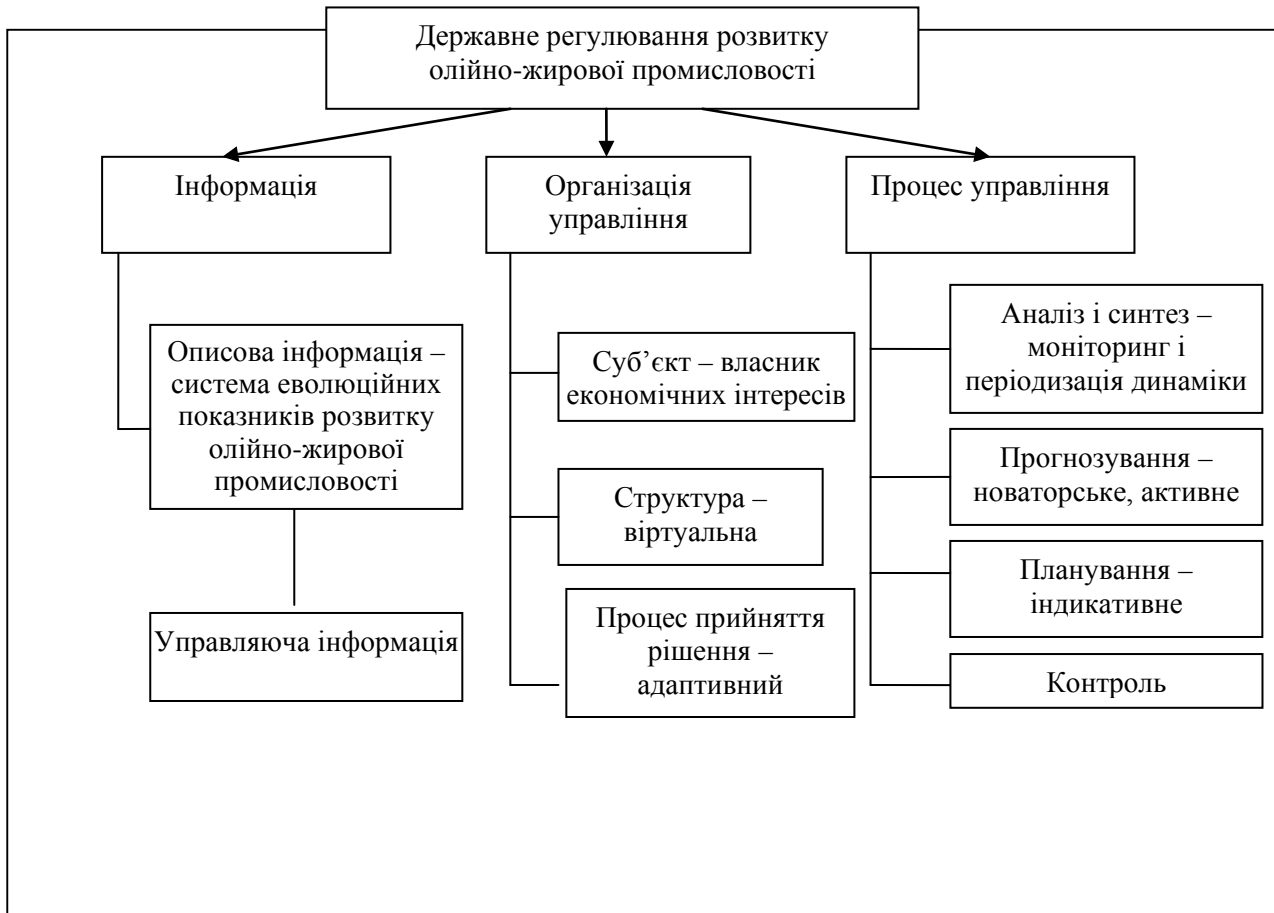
Державне регулювання розвитку олійно-жирової промисловості

Інформація

Організація управління

Процес управління

Описова інформація – система еволюційних показників розвитку олійно-жирової промисловості

Управляюча інформація

Суб’єкт – власник економічних інтересів

Структура – віртуальна

Процес прийняття рішення – адаптивний

Аналіз і синтез – моніторинг і періодизація динаміки

Прогнозування – новаторське, активне

Планування – індикативне

Контроль